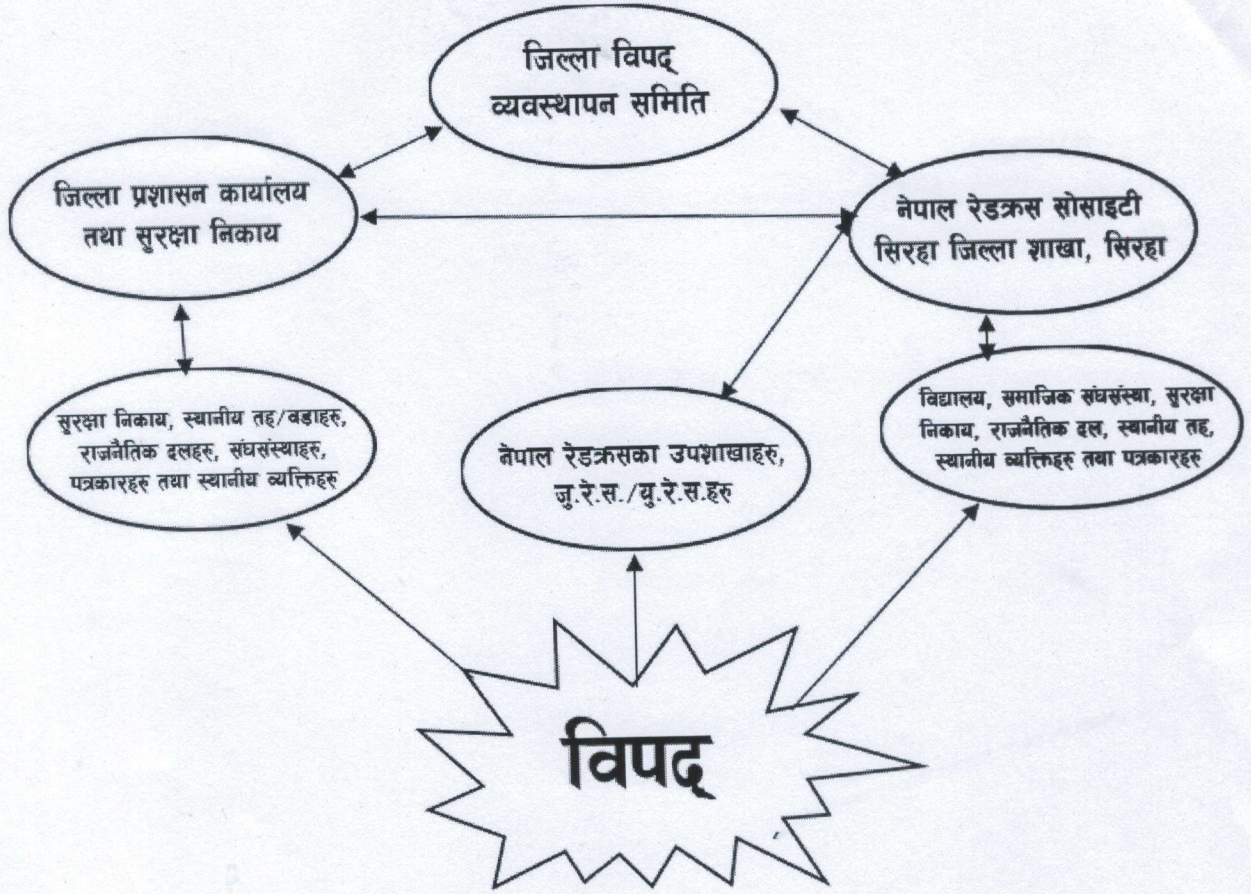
जिल्ला विपद् व्यवस्थापन समिति

जिल्ला प्रशासन कार्यालय तथा सुरक्षा निकाय

नेपाल रेडक्रस सोसाइटी सिरहा जिल्ला शाखा, सिरहा

सुरक्षा निकाय, स्थानीय तह/वडाहरु, राजनैतिक दलहरु, संघसंस्थाहरु, पत्रकारहरु तथा स्थानीय व्यक्तिहरु

नेपाल रेडक्रसका उपशाखाहरु, जु.रे.स./यु.रे.स.हरु

विद्यालय, समाजिक संघसंस्था, सुरक्षा निकाय, राजनैतिक दल, स्थानीय तह, स्थानीय व्यक्तिहरु तथा पत्रकारहरु

विपद्